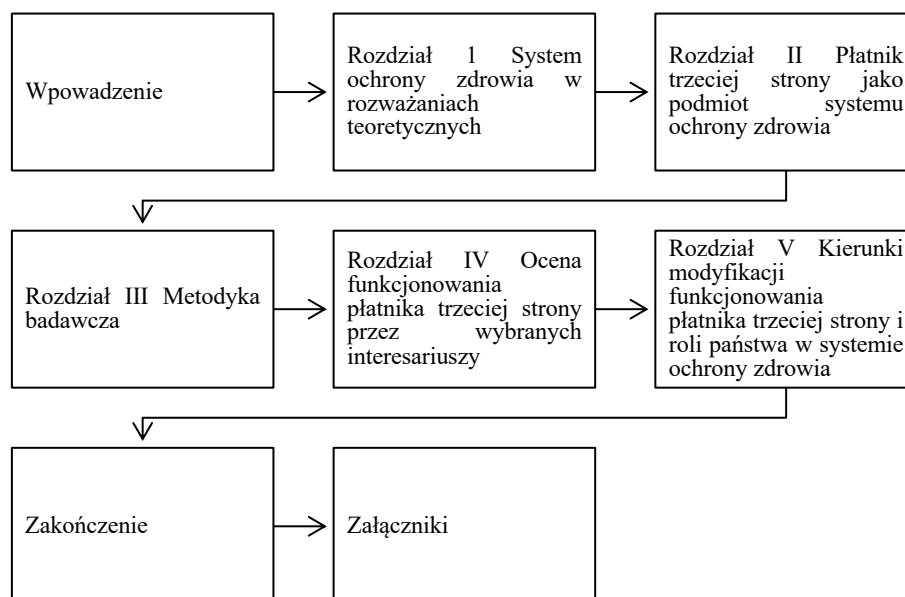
Wpowadzenie

Rozdział 1 System ochrony zdrowia w rozważaniach teoretycznych

Rozdział II Płatnik trzeciej strony jako podmiot systemu ochrony zdrowia

Rozdział III Metodyka badawcza

Rozdział IV Ocena funkcjonowania płatnika trzeciej strony przez wybranych interesariuszy

Rozdział V Kierunki modyfikacji funkcjonowania płatnika trzeciej strony i roli państwa w systemie ochrony zdrowia

Zakończenie

Załączniki